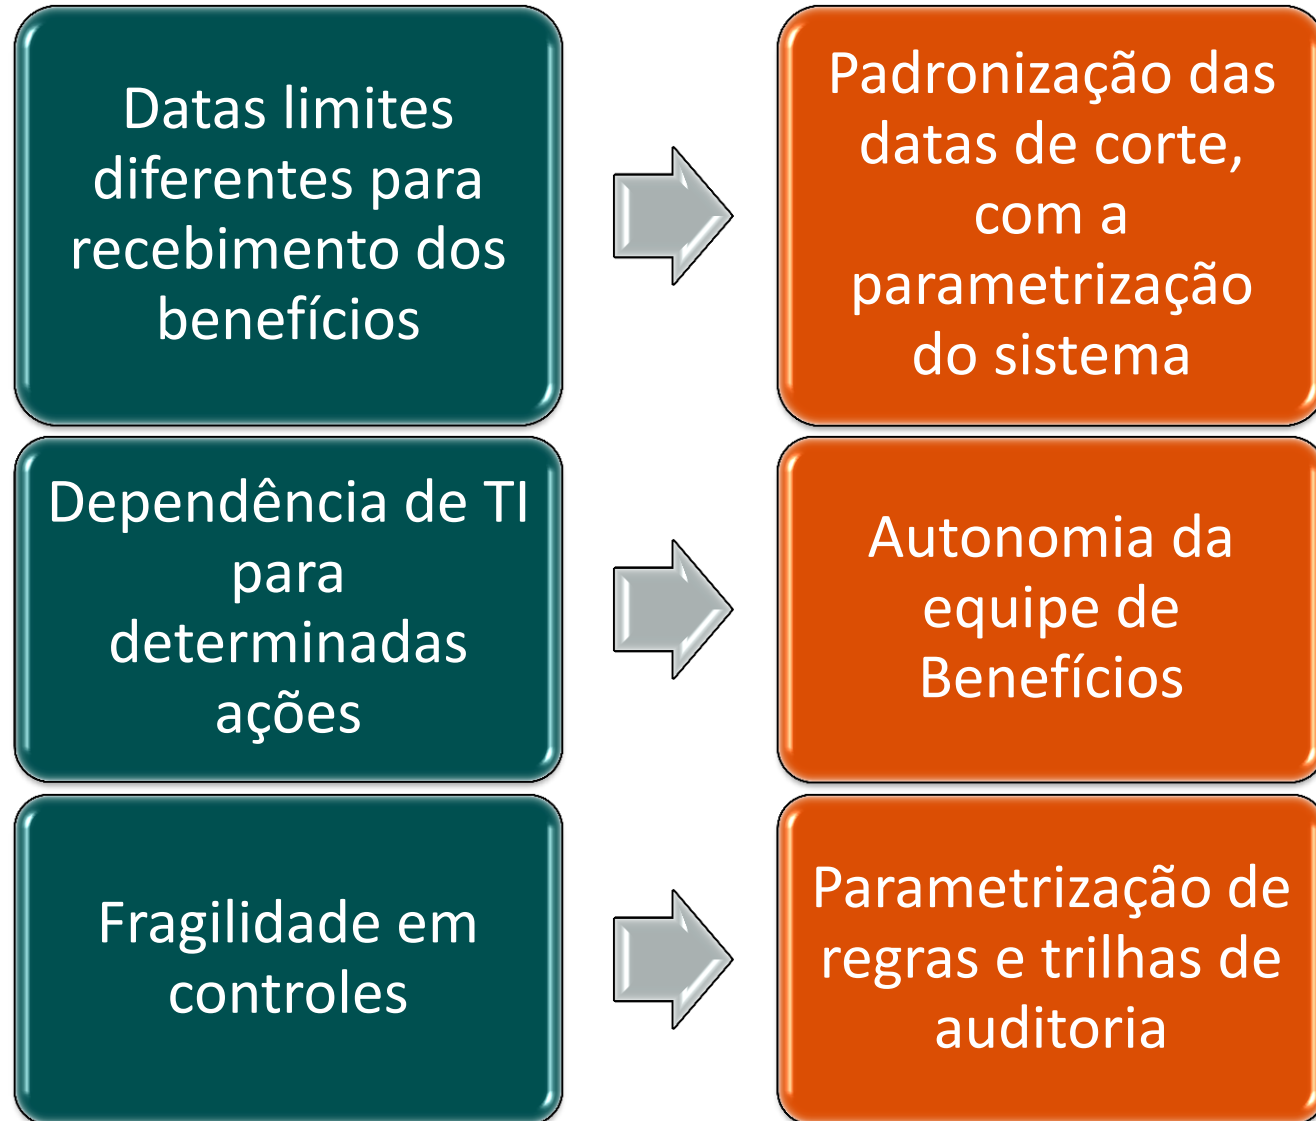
Datas limites diferentes para recebimento dos benefícios

Padronização das datas de corte, com a parametrização do sistema

Dependência de TI para determinadas ações

Autonomia da equipe de Benefícios

Fragilidade em controles

Parametrização de regras e trilhas de auditoria